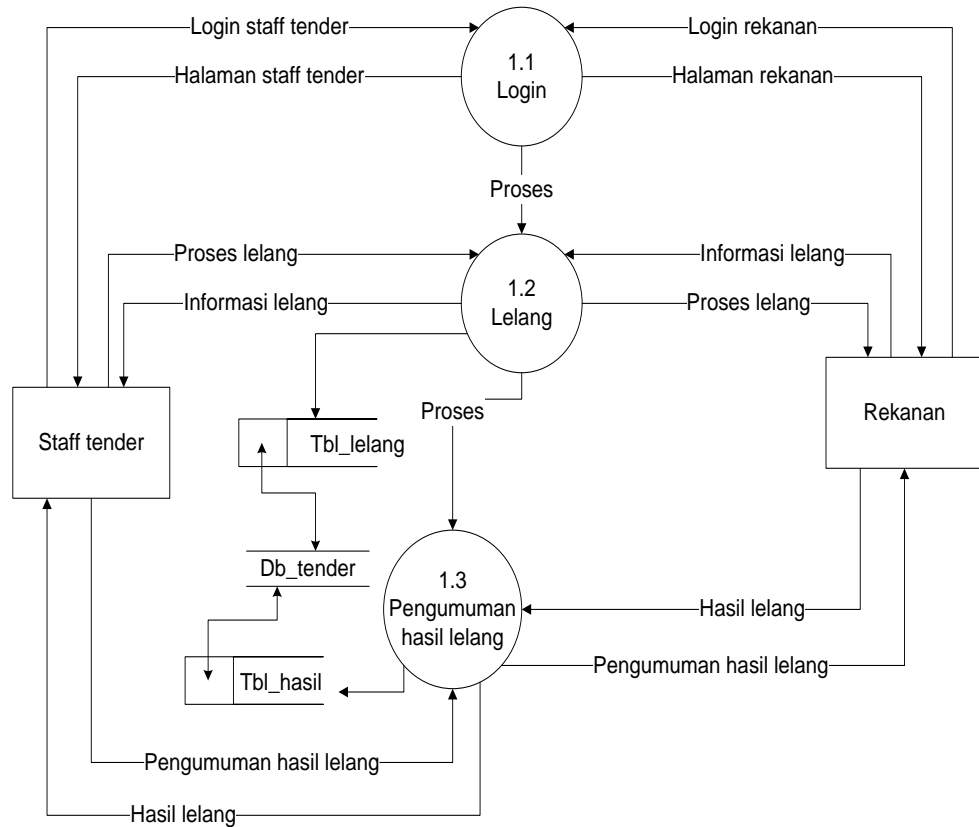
Login staff tender

Halaman staff tender

1.1
Login

Login rekanan

Halaman rekanan

Proses

Proses lelang

Informasi lelang

1.2
Lelang

Informasi lelang

Proses lelang

Staff tender

Tbl_lelang

Proses

Rekanan

Db_tender

1.3
Pengumuman hasil lelang

Hasil lelang

Pengumuman hasil lelang

Tbl_hasil

Pengumuman hasil lelang

Hasil lelang